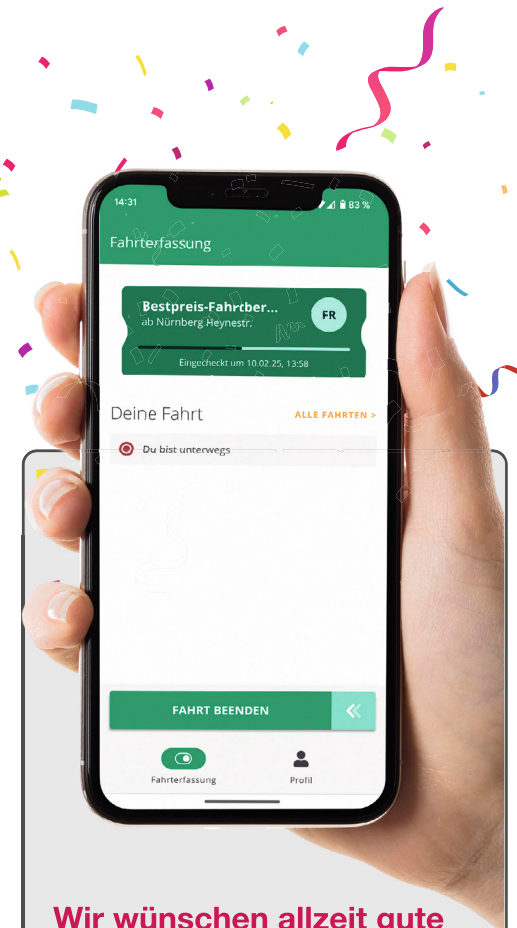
14:31

83 %

Fahrterfassung

Bestpreis-Fahrtber...
ab Nürnberg Heynestr.

FR

Eingecheckt um 10.02.25, 13:58

Deine Fahrt

ALLE FAHRTEN >

Du bist unterwegs

FAHRT BEENDEN

Fahrterfassung

Profil

Wir wünschen allzeit gute